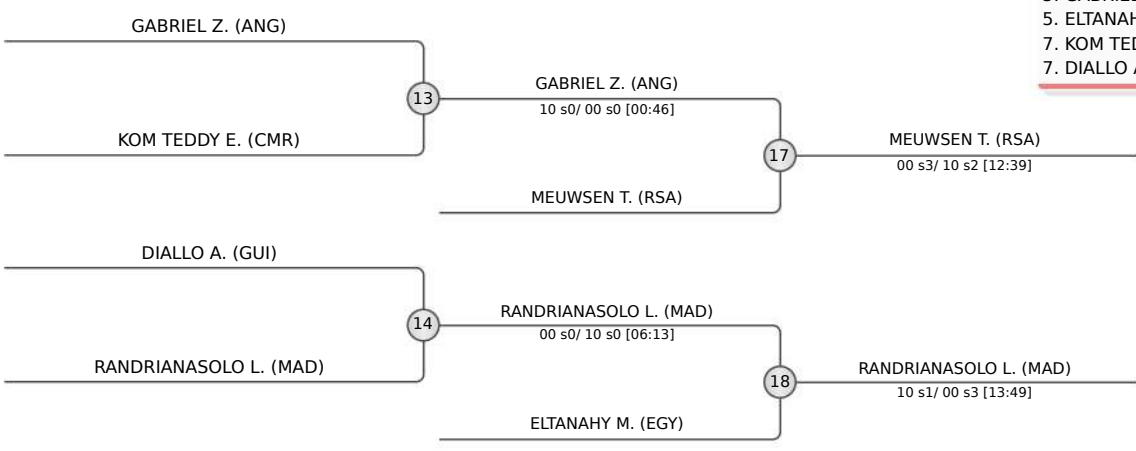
GABRIEL Z. (ANG)

KOM TEDDY E. (CMR)

13

GABRIEL Z. (ANG)
10 s0/ 00 s0 [00:46]

MEUWSEN T. (RSA)

17

MEUWSEN T. (RSA)
00 s3/ 10 s2 [12:39]

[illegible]
5. ELTANAH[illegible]
7. KOM TED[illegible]
7. DIALLO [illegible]

DIALLO A. (GUI)

RANDRIANASOLO L. (MAD)

14

RANDRIANASOLO L. (MAD)
00 s0/ 10 s0 [06:13]

ELTANAHY M. (EGY)

18

RANDRIANASOLO L. (MAD)
10 s1/ 00 s3 [13:49]